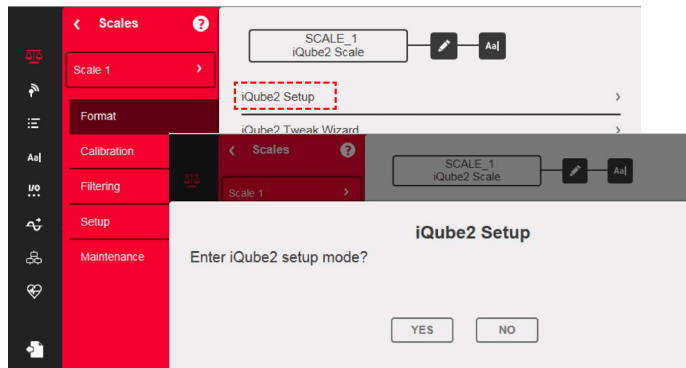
Aa|

I/O

< Scales ?

Scale 1 >

Format

Calibration

Filtering

Setup

Maintenance

SCALE_1
iQube2 Scale

Aa|

iQube2 Setup >

iQube2 Tweak Wizard >

< Scales ?

Scale 1 >

SCALE_1
iQube2 Scale

Aa|

iQube2 Setup

Enter iQube2 setup mode?

YES

NO